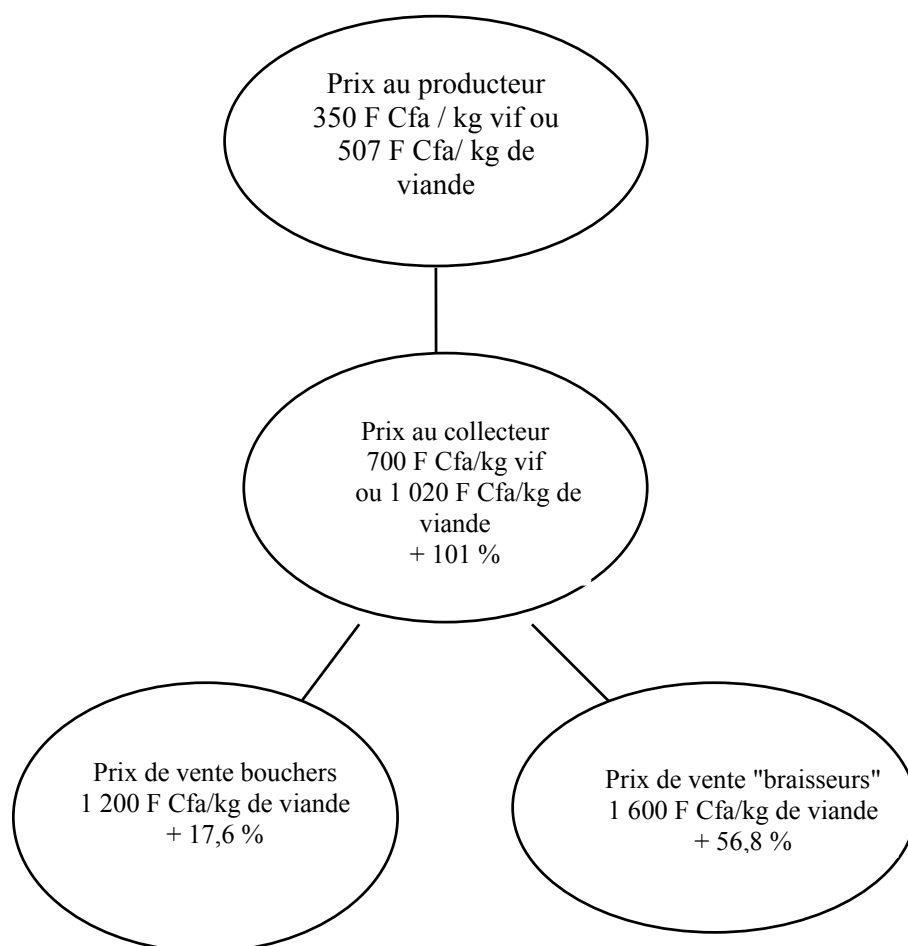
Prix au producteur
350 F Cfa / kg vif ou
507 F Cfa/ kg de
viande

Prix au collecteur
700 F Cfa/kg vif
ou 1 020 F Cfa/kg de
viande
+ 101 %

Prix de vente bouchers
1 200 F Cfa/kg de viande
+ 17,6 %

Prix de vente "braisseurs"
1 600 F Cfa/kg de viande
+ 56,8 %